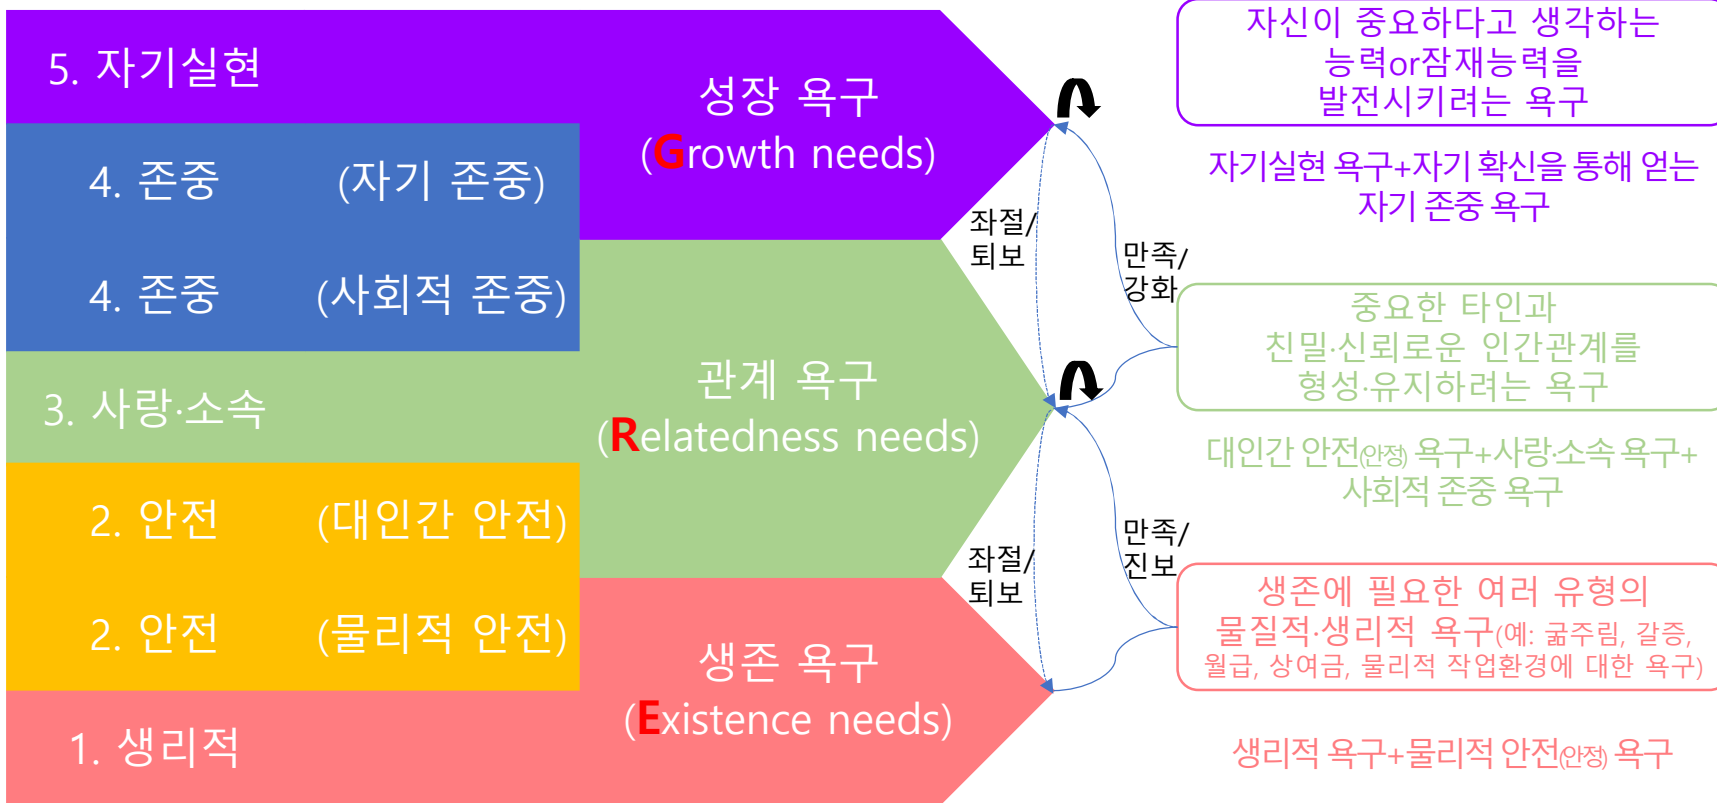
5. 자기실현

4. 존중 (자기 존중)

4. 존중 (사회적 존중)

3. 사랑·소속

2. 안전 (대인간 안전)

2. 안전 (물리적 안전)

1. 생리적

성장 욕구
(Growth needs)

관계 욕구
(Relatedness needs)

생존 욕구
(Existence needs)

좌절/
퇴보

좌절/
퇴보

만족/
강화

만족/
진보

자신이 중요하다고 생각하는 능력or잠재능력을 발전시키려는 욕구

자기실현 욕구+자기 확신을 통해 얻는 자기 존중 욕구

중요한 타인과 친밀·신뢰로운 인간관계를 형성·유지하려는 욕구

대인간 안전(안정) 욕구+사랑·소속 욕구+ 사회적 존중 욕구

생존에 필요한 여러 유형의 물질적·생리적 욕구(예: 굶주림, 갈증, 월급, 상여금, 물리적 작업환경에 대한 욕구)

생리적 욕구+물리적 안전(안정) 욕구